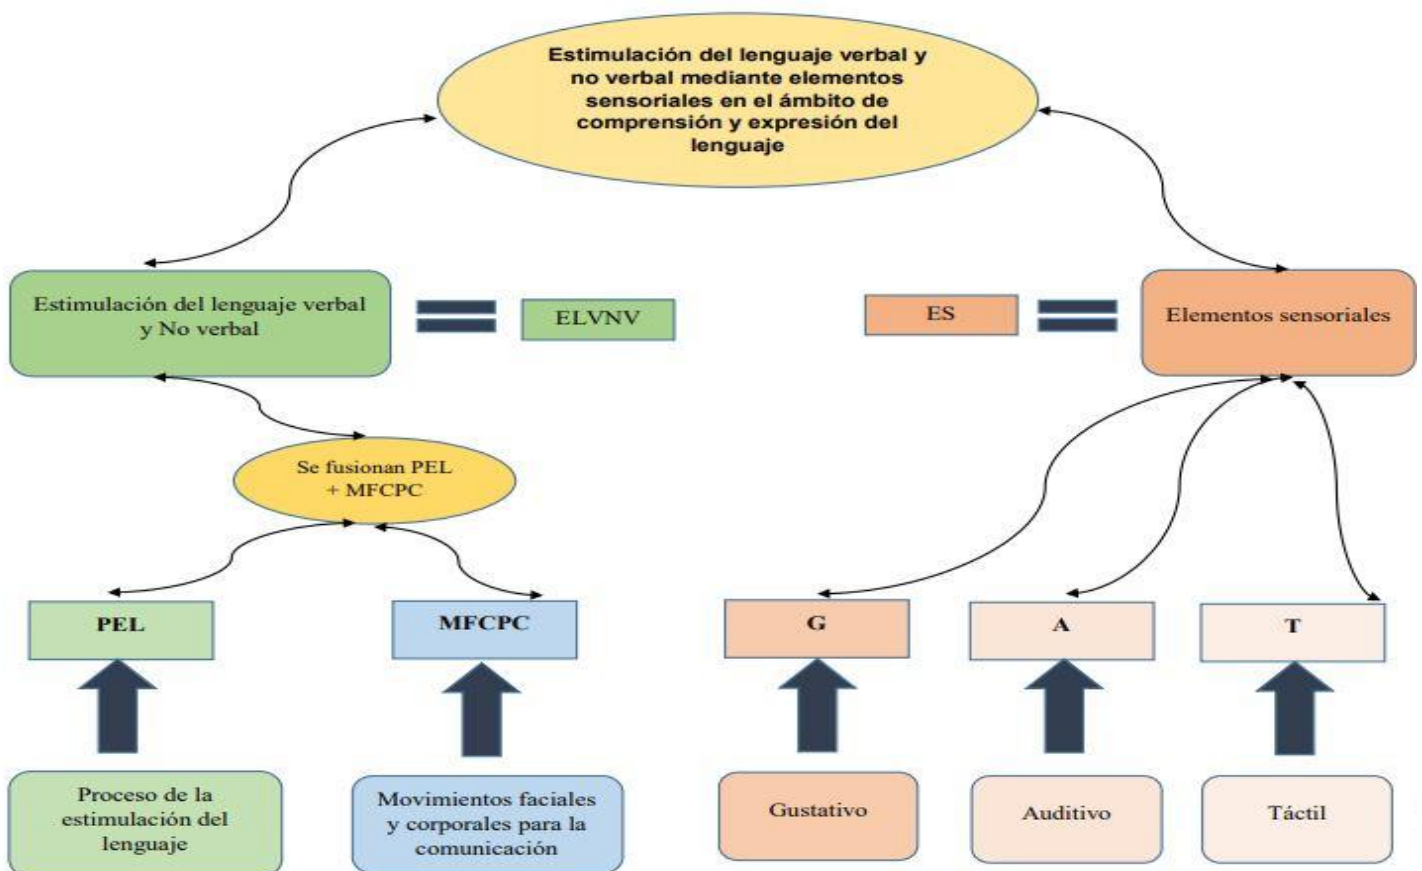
Estimulación del lenguaje verbal y no verbal mediante elementos sensoriales en el ámbito de comprensión y expresión del lenguaje

Estimulación del lenguaje verbal y No verbal

ELVNV

ES

Elementos sensoriales

Se fusionan PEL + MFCPC

PEL

MFCPC

G

A

T

Proceso de la estimulación del lenguaje

Movimientos faciales y corporales para la comunicación

Gustativo

Auditivo

Táctil